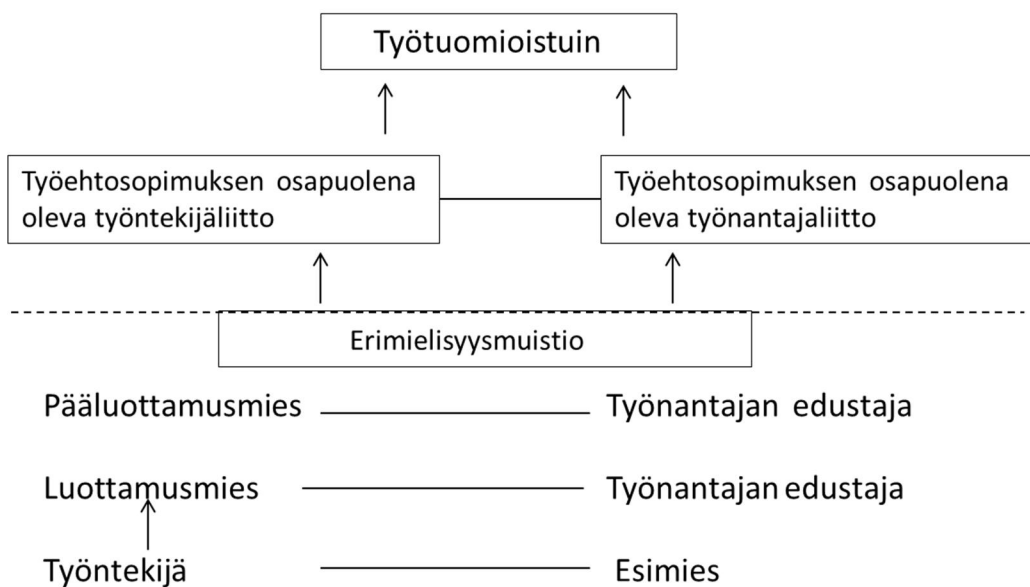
Työtuomioistuin

Työehtosopimuksen osapuolena oleva työntekijäliitto

Työehtosopimuksen osapuolena oleva työnantajaliitto

Erimielisyysmuistio

Pääluottamusmies

Työnantajan edustaja

Luottamusmies

Työnantajan edustaja

Työntekijä

Esimies